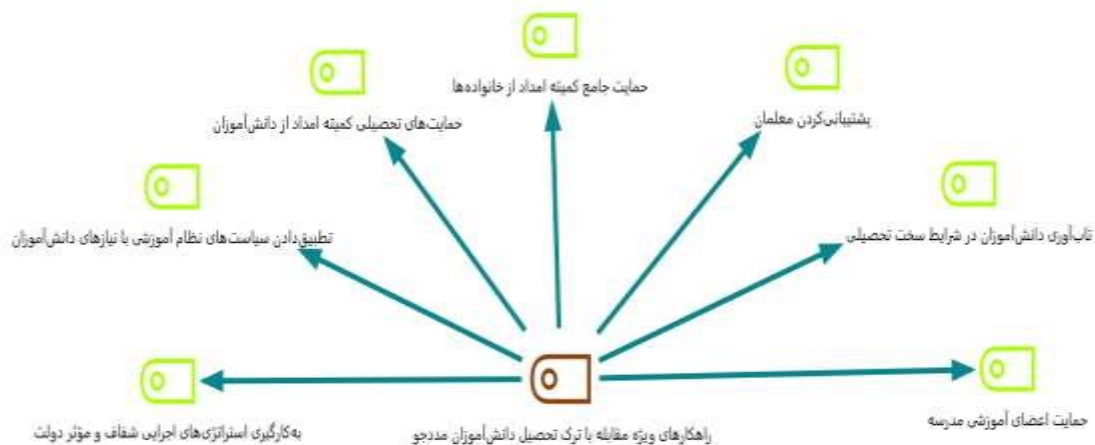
حمایت جامع کمیته امداد از خانواده‌ها

حمایت‌های تحصیلی کمیته امداد از دانش‌آموزان

پشتیبانی‌کردن معلمان

تطبیق‌دادن سیاست‌های نظام آموزشی با نیازهای دانش‌آموزان

تاب‌آوری دانش‌آموزان در شرایط سخت تحصیلی

به‌کارگیری استراتژی‌های اجرایی شفاف و مؤثر دولت

راهکارهای ویژه مقابله با ترک تحصیل دانش‌آموزان مددجو

حمایت اعضای آموزشی مدرسه